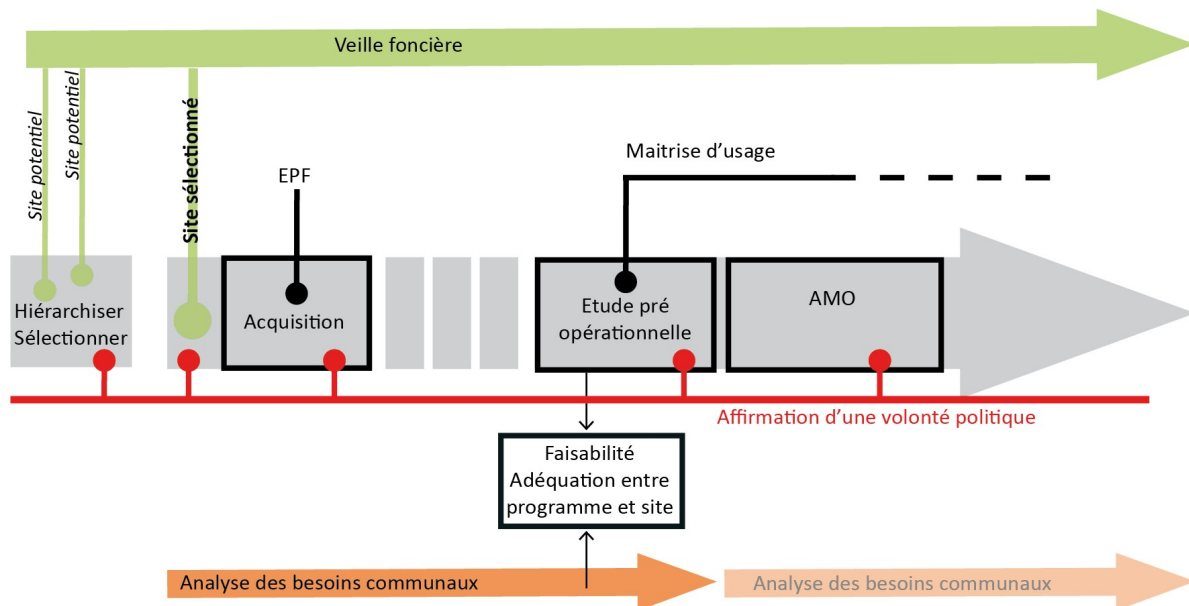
Veille foncière

Site potentiel

Site potentiel

Site sélectionné

EPF

Maitrise d'usage

Hiérarchiser Sélectionner

Acquisition

Etude pré opérationnelle

AMO

Affirmation d'une volonté politique

Faisabilité Adéquation entre programme et site

Analyse des besoins communaux

Analyse des besoins communaux